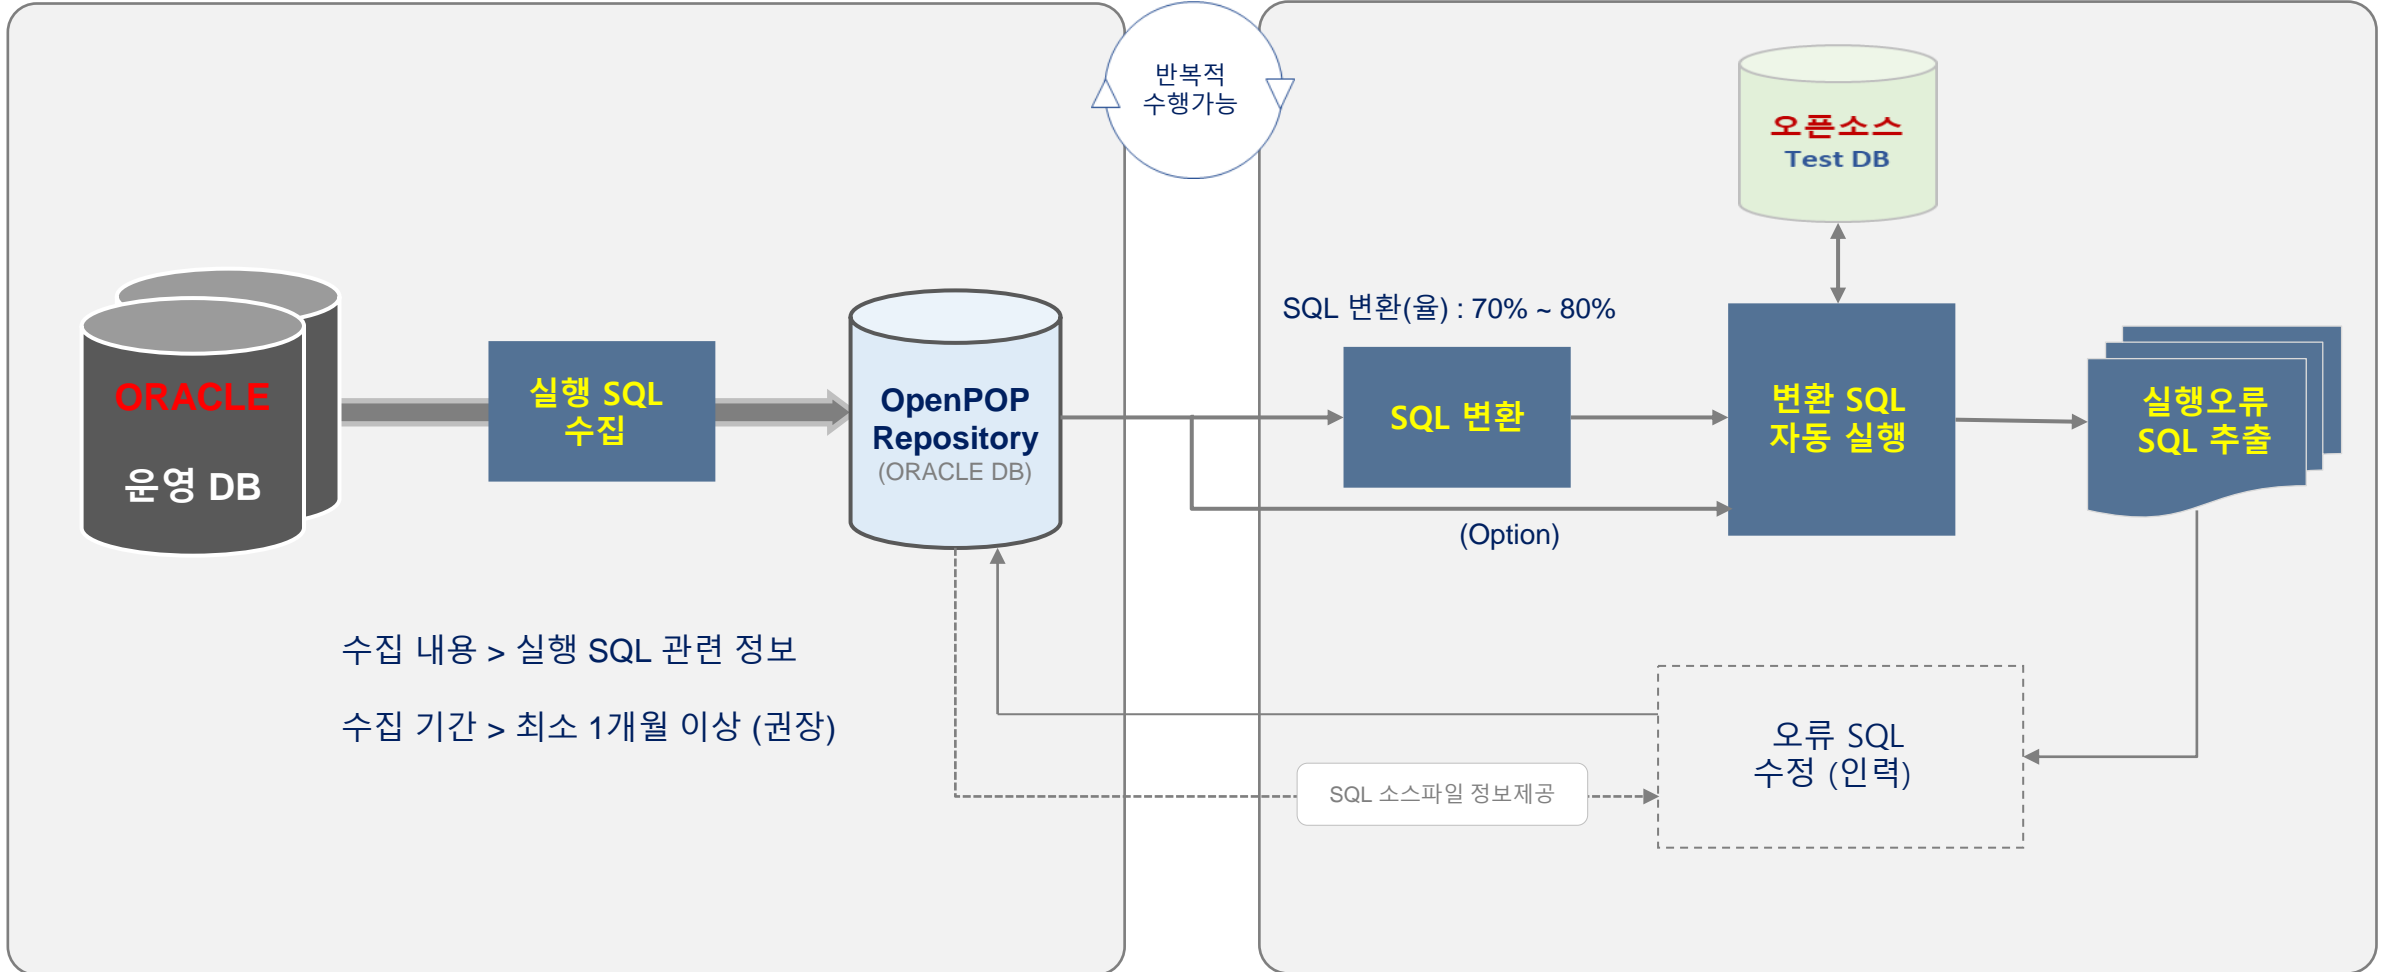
반복적
수행가능

ORACLE
운영 DB

실행 SQL
수집

OpenPOP
Repository
(ORACLE DB)

오픈소스
Test DB

SQL 변환(율) : 70% ~ 80%

SQL 변환

변환 SQL
자동 실행

실행오류
SQL 추출

(Option)

수집 내용 > 실행 SQL 관련 정보

수집 기간 > 최소 1개월 이상 (권장)

오류 SQL
수정 (인력)

SQL 소스파일 정보제공